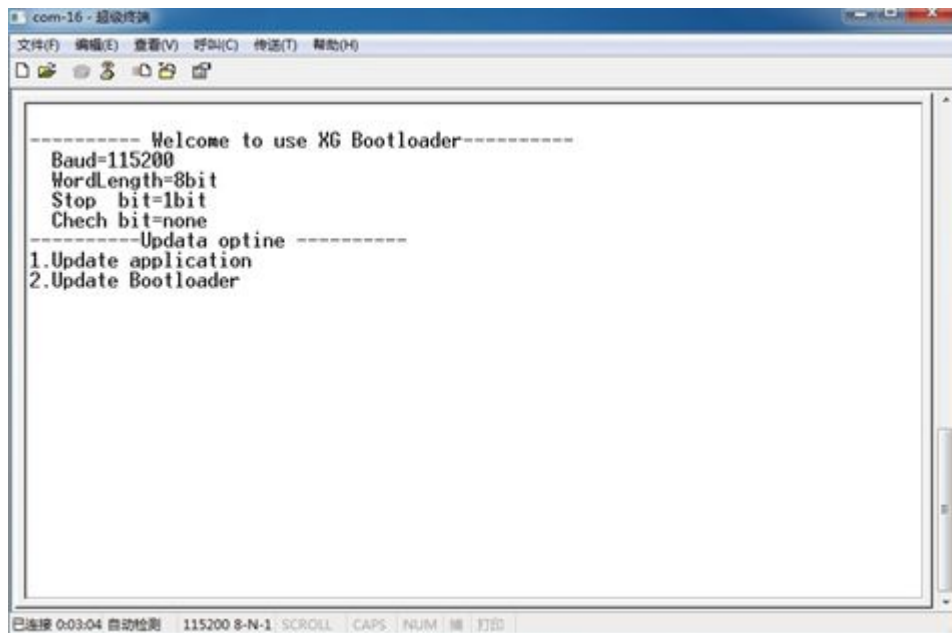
com-16 - 超级终端

文件(F) 编辑(E) 查看(V) 呼叫(C) 传送(T) 帮助(H)

---------- Welcome to use XG Bootloader----------
Baud=115200
WordLength=8bit
Stop bit=1bit
Chech bit=none
----------Updata optine ----------
1.Update application
2.Update Bootloader

已连接 0:03:04 自动检测 115200 8-N-1 SCROLL CAPS NUM 捕 打印